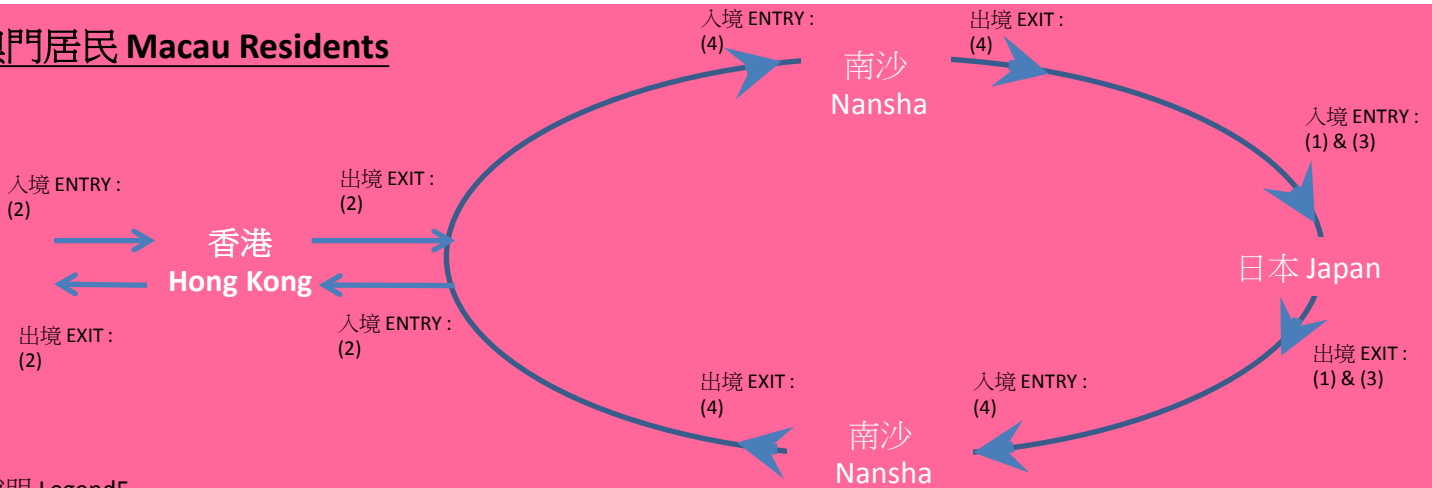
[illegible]門居民 Macau Residents

入境 ENTRY :
(4)

南沙
Nansha

出境 EXIT :
(4)

入境 ENTRY :
(1) & (3)

入境 ENTRY :
(2)

出境 EXIT :
(2)

香港
Hong Kong

日本 Japan

出境 EXIT :
(2)

入境 ENTRY :
(2)

出境 EXIT :
(1) & (3)

出境 EXIT :
(4)

入境 ENTRY :
(4)

南沙
Nansha

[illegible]明 Legend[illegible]